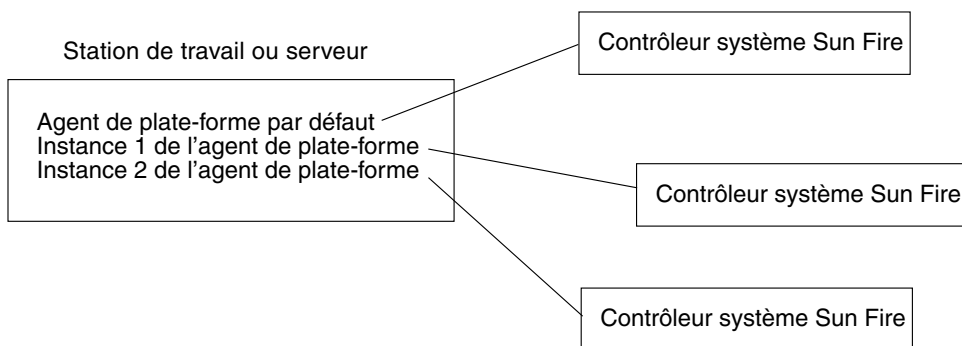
Station de travail ou serveur

Agent de plate-forme par défaut
Instance 1 de l’agent de plate-forme
Instance 2 de l’agent de plate-forme

Contrôleur système Sun Fire

Contrôleur système Sun Fire

Contrôleur système Sun Fire